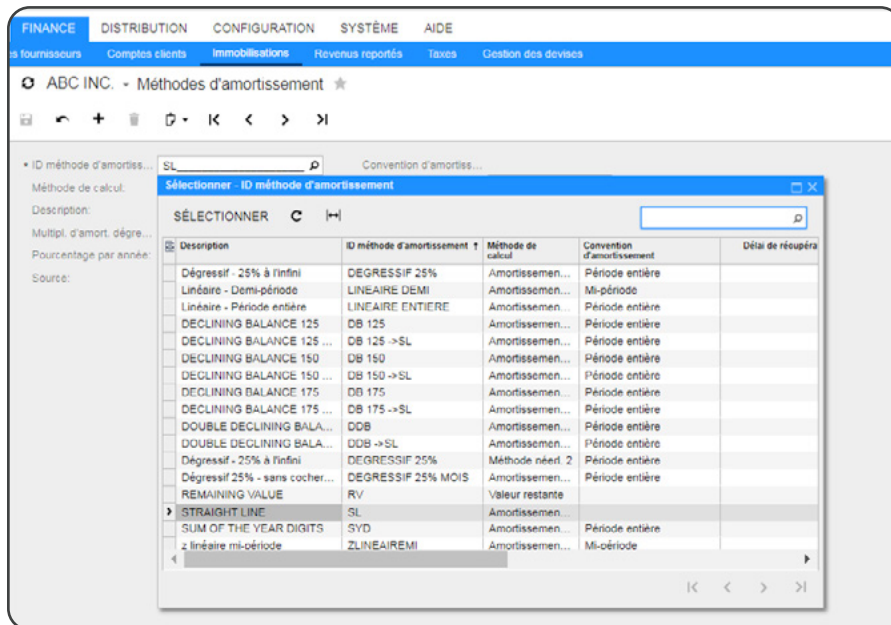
FINANCE DISTRIBUTION CONFIGURATION SYSTÈME AIDE

s fournisseurs Comptes clients Immobilisations Revenus reportés Taxes Gestion des devises

ABC INC. - Méthodes d'amortissement

* ID méthode d'amortiss... SL
Convention d'amortiss...
Méthode de calcul:
Description:
Multipl. d'amort. dégre...
Pourcentage par année:
Source:

Sélectionner - ID méthode d'amortissement

SÉLECTIONNER

| Description | ID méthode d'amortissement ↑ | Méthode de calcul | Convention d'amortissement | Délai de récupéra |
|---|---|---|---|---|
| Dégressif - 25% à l'infini | DEGRESSIF 25% | Amortissemen... | Période entière | |
| Linéaire - Demi-période | LINEAIRE DEMI | Amortissemen... | Mi-période | |
| Linéaire - Période entière | LINEAIRE ENTIERE | Amortissemen... | Période entière | |
| DECLINING BALANCE 125 | DB 125 | Amortissemen... | Période entière | |
| DECLINING BALANCE 125 ... | DB 125 ->SL | Amortissemen... | Période entière | |
| DECLINING BALANCE 150 | DB 150 | Amortissemen... | Période entière | |
| DECLINING BALANCE 150 ... | DB 150 ->SL | Amortissemen... | Période entière | |
| DECLINING BALANCE 175 | DB 175 | Amortissemen... | Période entière | |
| DECLINING BALANCE 175 ... | DB 175 ->SL | Amortissemen... | Période entière | |
| DOUBLE DECLINING BALA... | DDB | Amortissemen... | Période entière | |
| DOUBLE DECLINING BALA... | DDB ->SL | Amortissemen... | Période entière | |
| Dégressif - 25% à l'infini | DEGRESSIF 25% | Méthode néerl. 2 | Période entière | |
| Dégressif 25% - sans cocher... | DEGRESSIF 25% MOIS | Amortissemen... | Période entière | |
| REMAINING VALUE | RV | Valeur restante | | |
| STRAIGHT LINE | SL | Amortissemen... | | |
| SUM OF THE YEAR DIGITS | SYD | Amortissemen... | Période entière | |
| z linéaire mi-période | ZLINEAIREMI | Amortissemen... | Mi-période | |